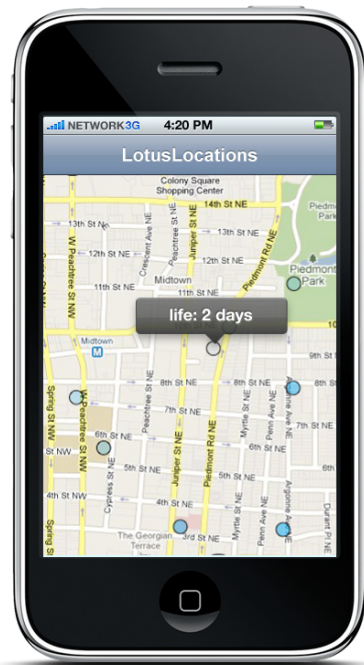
NETWORK 3G 4:20 PM

LotusLocations

Colony Square Shopping Center
14th St NE
13th St NE
13th St NE
12th St NE
12th St NE
Crescent Ave NE
Juniper St NE
Piedmont Rd NE
Piedmont Park
Midtown
11th St NW
11th St NE
W Peachtree St NW
life: 2 days
Midtown
M
9th St NE
8th St NE
8th St NE
Peachtree St NE
7th St NE
7th St NE
Spring St NW
6th St NW
W Peachtree St NW
6th St NE
Myrtle St NE
6th St NE
5th St NE
Cypress St NE
5th St NE
5th St NE
Penn Ave NE
Argonne Ave NE
Durant Pl NE
4th St NE
4th St NE
The Georgian Terrace
Spring St